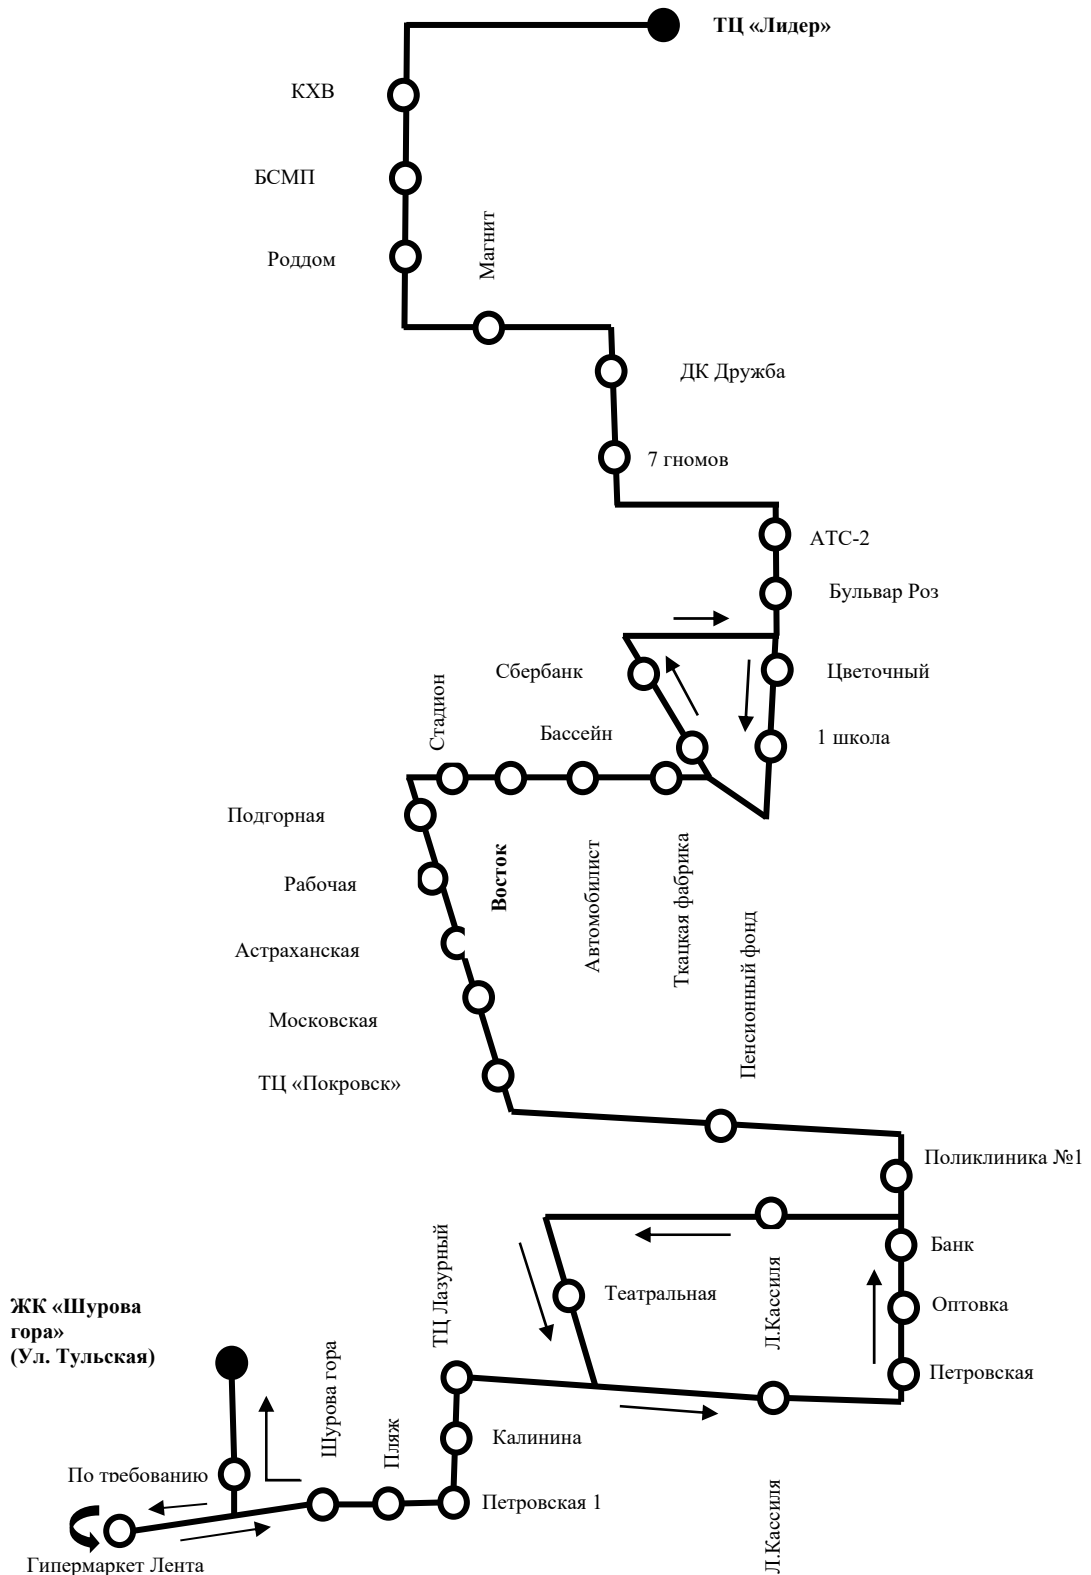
ТЦ «Лидер»

КХВ

БСМП

Роддом

Магнит

ДК Дружба

7 гномов

АТС-2

Бульвар Роз

Сбербанк

Цветочный

Стадион

Бассейн

1 школа

Подгорная

Рабочая

Восток

Автомобилист

Ткацкая фабрика

Пенсионный фонд

Астраханская

Московская

ТЦ «Покровск»

Поликлиника №1

Банк

ЖК «Шурова гора» (Ул. Тульская)

ТЦ Лазурный

Театральная

Л.Касс​иля

Оптовка

Петровская

Шурова гора

Пляж

Калинина

По требованию

Петровская 1

Гипермаркет Лента

Л.Кассиля